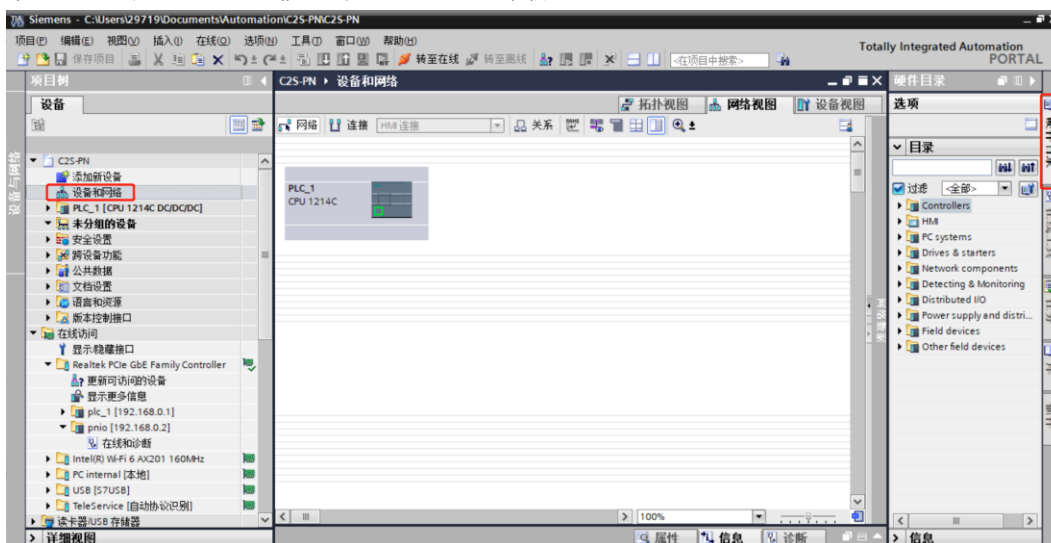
Siemens - C:\Users\29719\Documents\Automation\C2S-PNC2S-PN

项目(P) 编辑(E) 视图(V) 插入(I) 在线(O) 选项(N) 工具(T) 窗口(W) 帮助(H)

保存项目 转至在线 转至离线 <在项目中搜索>

Totally Integrated Automation
PORTAL

项目树

设备

C2S-PN
添加新设备
设备和网络
PLC_1 [CPU 1214C DC/DC/DC]
未分组的设备
安全设置
跨设备功能
公共数据
文档设置
语言和资源
版本控制接口
在线访问
显示隐藏接口
Realtek PCIe GbE Family Controller
更新可访问的设备
显示更多信息
plc_1 [192.168.0.1]
pnio [192.168.0.2]
在线和诊断
Intel(R) Wi-Fi 6 AX201 160MHz
PC internal [本地]
USB [S7USB]
TeleService [自动协议识别]
读卡器/USB 存储器

详细视图

设备与网络

C2S-PN ▸ 设备和网络

拓扑视图 网络视图 设备视图

网络 连接 HMI 连接 关系

PLC_1
CPU 1214C

100%

属性 信息 诊断

硬件目录

选项

目录

过滤 <全部>

Controllers
HMI
PC systems
Drives & starters
Network components
Detecting & Monitoring
Distributed I/O
Power supply and distri...
Field devices
Other field devices

信息